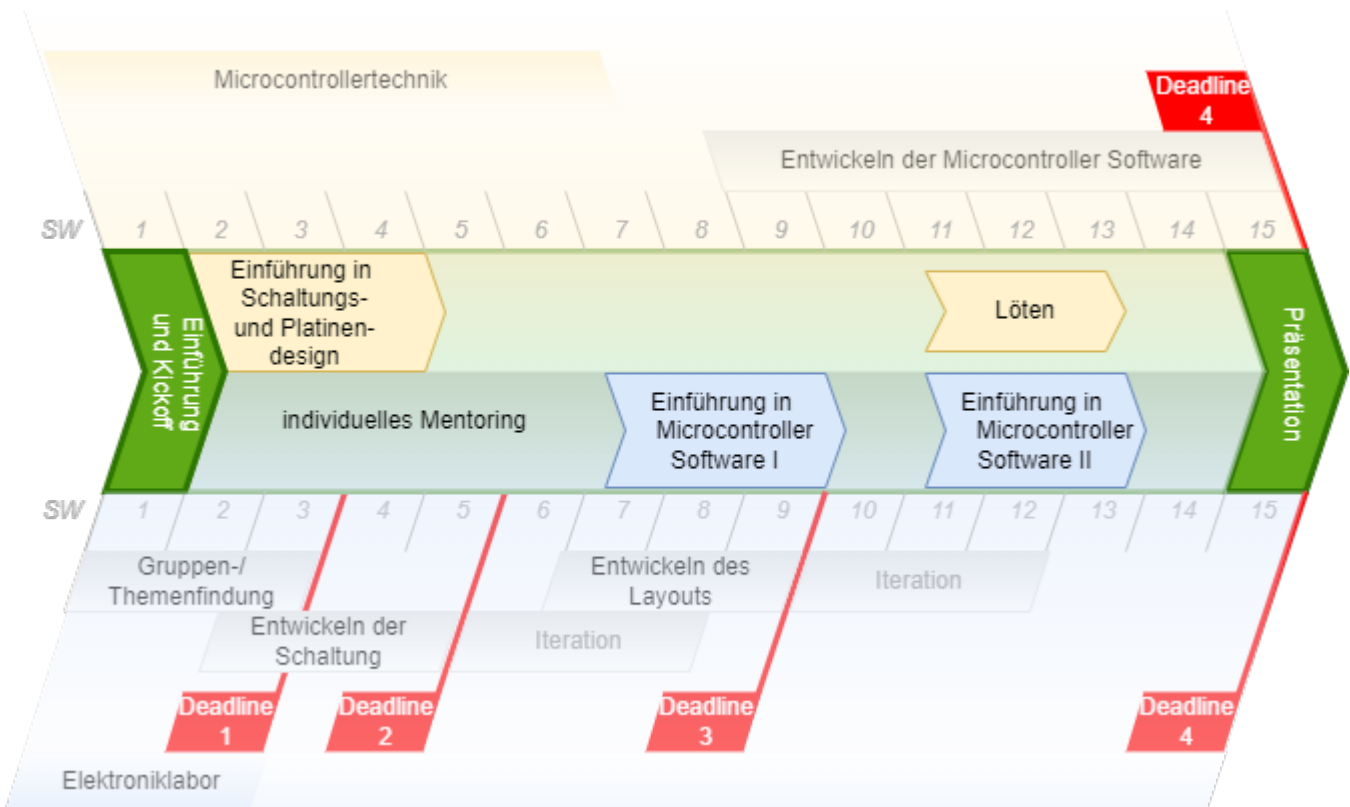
Microcontrollertechnik

Deadline 4

Entwickeln der Microcontroller Software

SW 1 2 3 4 5 6 7 8 9 10 11 12 13 14 15

Einführung und Kickoff

Einführung in Schaltungs- und Platinendesign

Löten

Präsentation

individuelles Mentoring

Einführung in Microcontroller Software I

Einführung in Microcontroller Software II

SW 1 2 3 4 5 6 7 8 9 10 11 12 13 14 15

Gruppen-/ Themenfindung

Entwickeln des Layouts

Iteration

Entwickeln der Schaltung

Iteration

Deadline 1

Deadline 2

Deadline 3

Deadline 4

Elektroniklabor